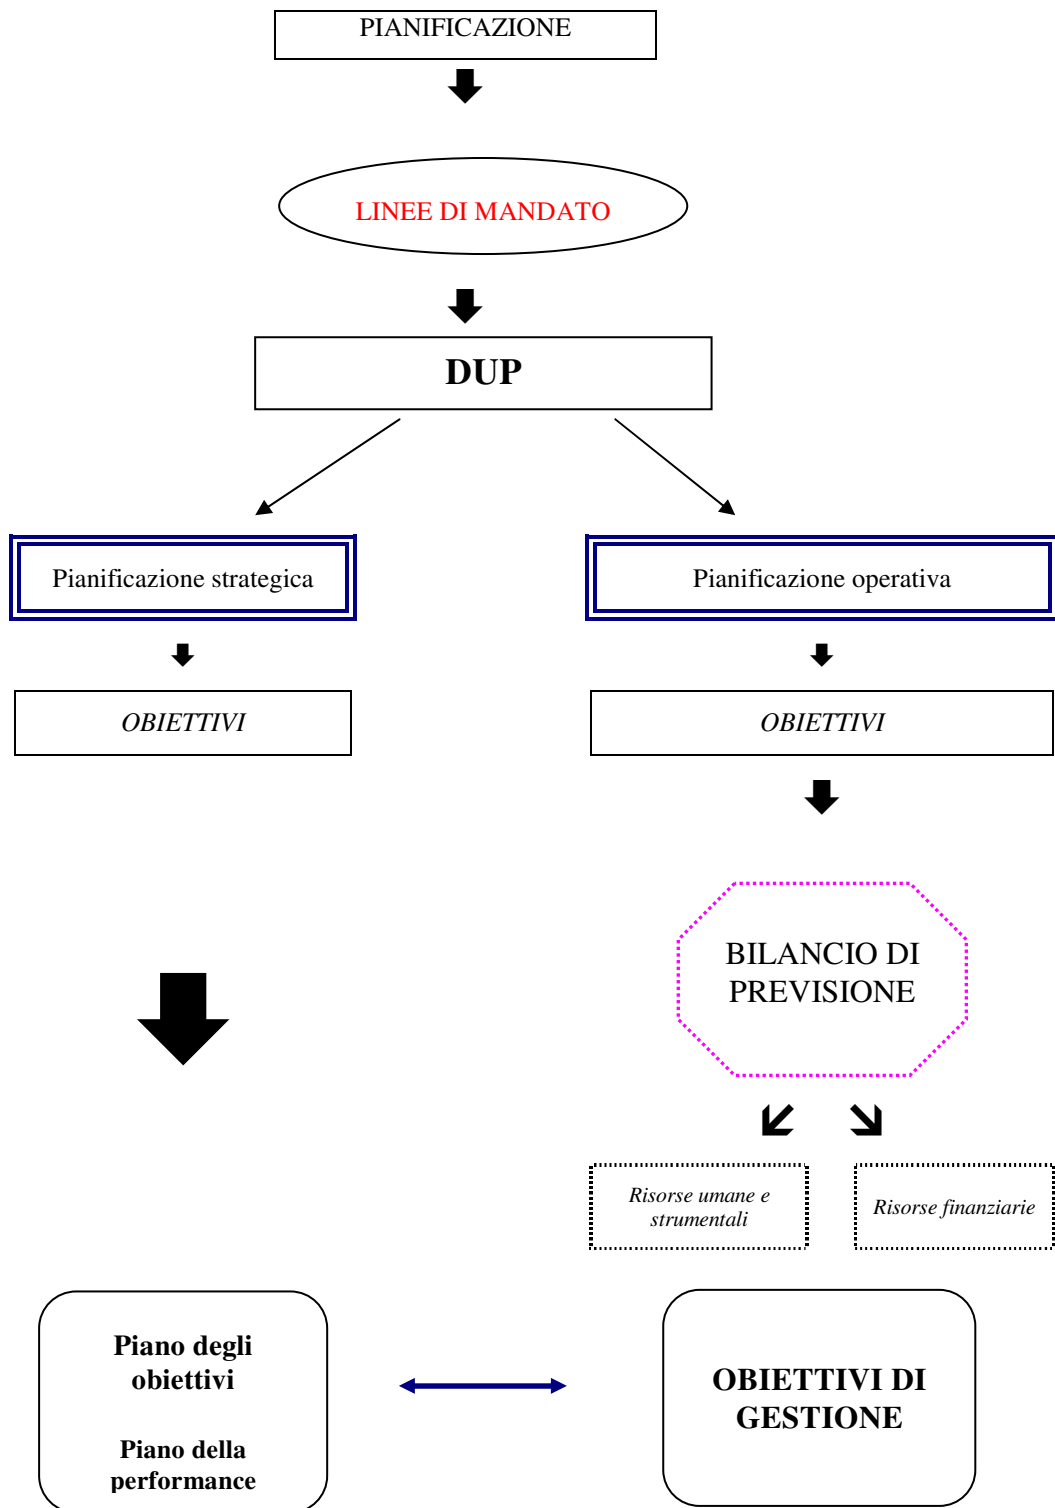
PIANIFICAZIONE

LINEE DI MANDATO

DUP

Pianificazione strategica

Pianificazione operativa

OBIETTIVI

OBIETTIVI

BILANCIO DI PREVISIONE

Risorse umane e strumentali

Risorse finanziarie

Piano degli obiettivi

Piano della performance

OBIETTIVI DI GESTIONE